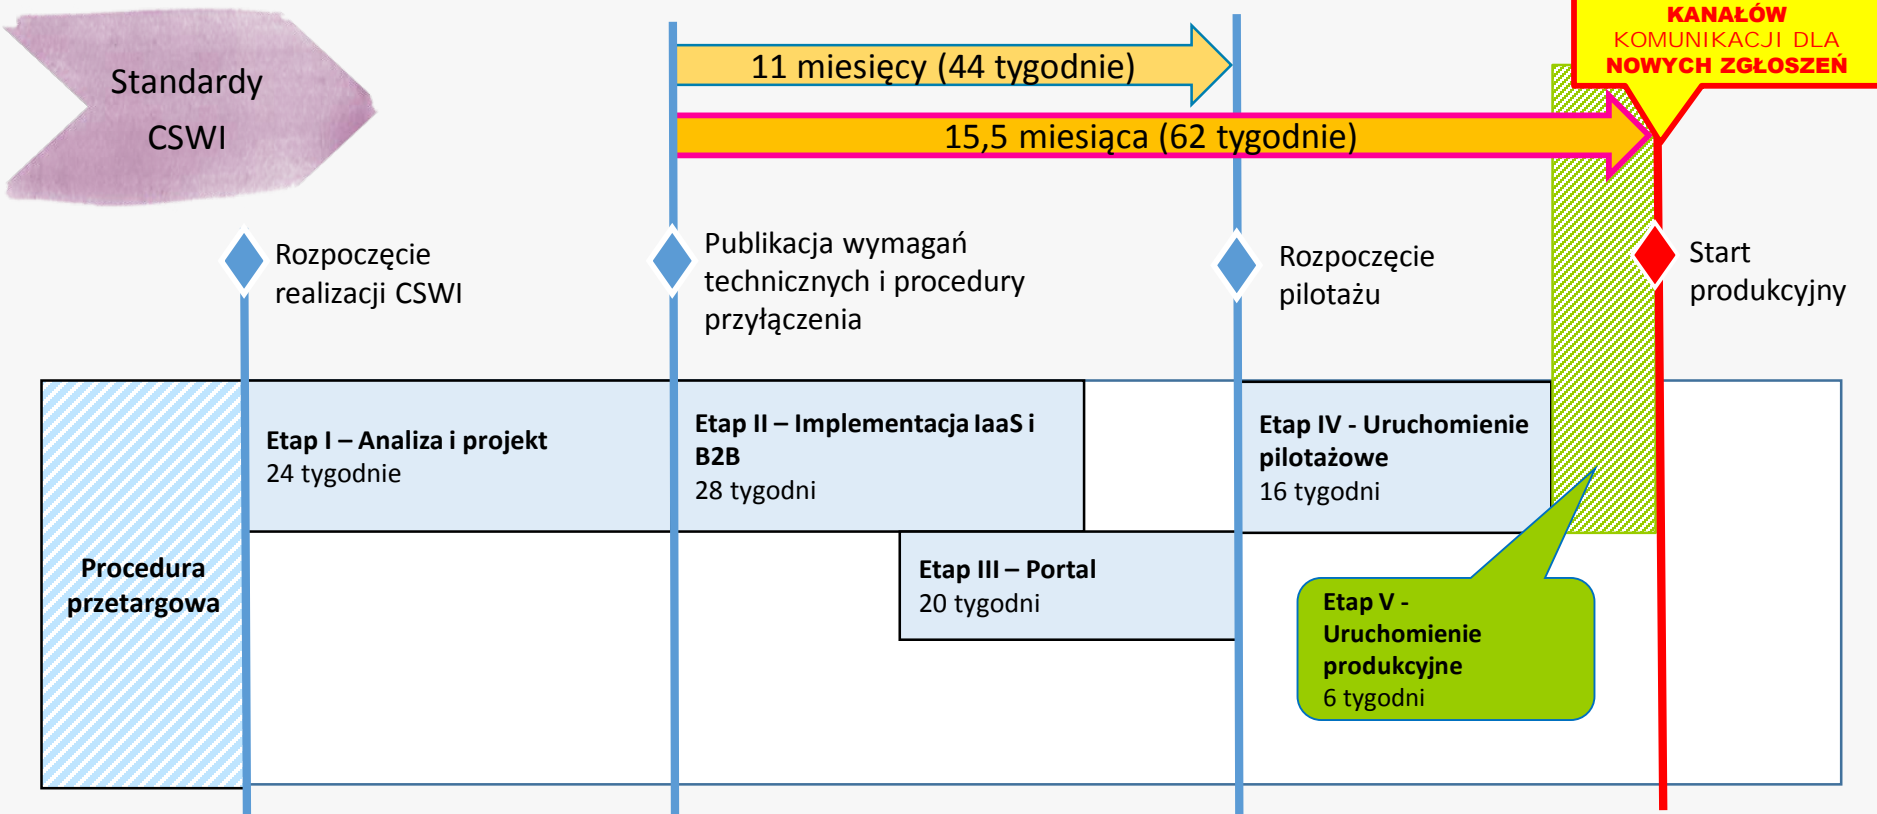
Standardy CSWI

11 miesięcy (44 tygodnie)

15,5 miesiąca (62 tygodnie)

KANAŁÓW KOMUNIKACJI DLA NOWYCH ZGŁOSZEŃ

Rozpoczęcie realizacji CSWI

Publikacja wymagań technicznych i procedury przyłączenia

Rozpoczęcie pilotażu

Start produkcyjny

Procedura przetargowa

Etap I – Analiza i projekt
24 tygodnie

Etap II – Implementacja IaaS i B2B
28 tygodni

Etap III – Portal
20 tygodni

Etap IV - Uruchomienie pilotażowe
16 tygodni

Etap V - Uruchomienie produkcyjne
6 tygodni